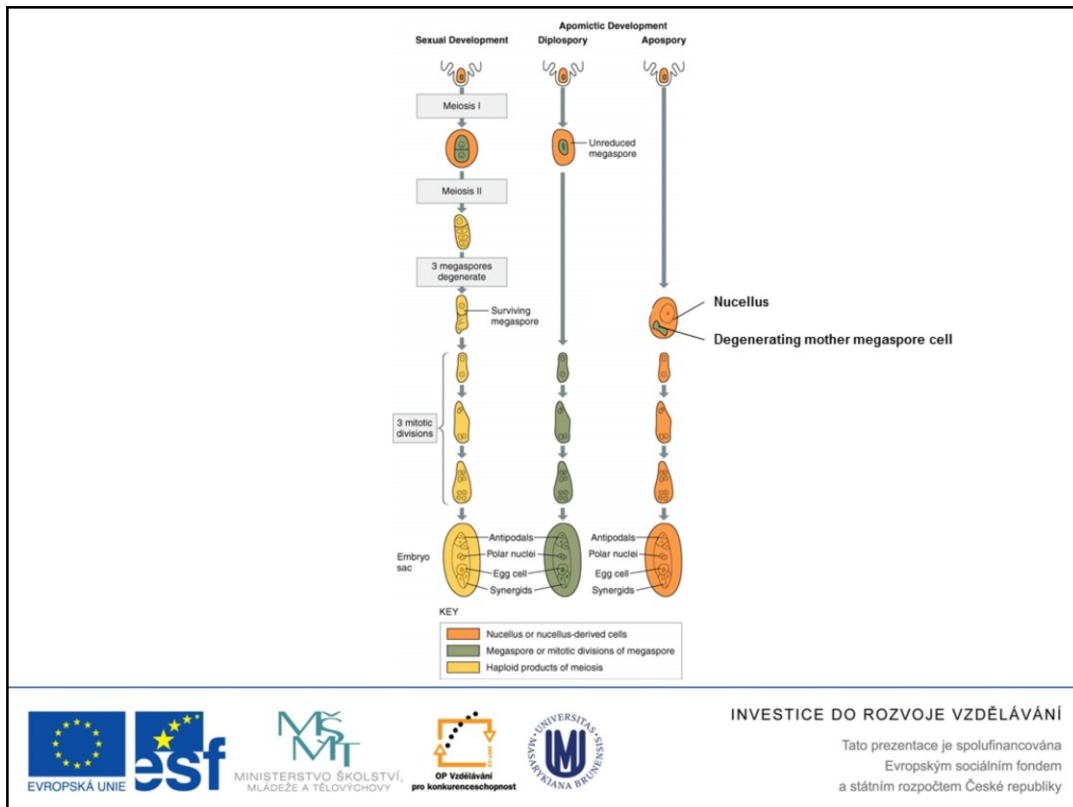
Apomictic Development

Sexual Development

Diplospory

Apospory

Meiosis I

Unreduced megaspore

Meiosis II

3 megaspores degenerate

Surviving megaspore

Nucellus

Degenerating mother megaspore cell

3 mitotic divisions

Embryo sac

Antipodals

Polar nuclei

Egg cell

Synergids

Antipodals

Polar nuclei

Egg cell

Synergids

KEY

Nucellus or nucellus-derived cells

Megaspore or mitotic divisions of megaspore

Haploid products of meiosis

EVROPSKÁ UNIE

esf

MINISTERSTVO ŠKOLSTVÍ, MLÁDEŽE A TĚLOVÝCHOVY

OP Vzdělávání pro konkurenceschopnost

UNIVERSITAS MASARYKIANA BRUNENSIS

INVESTICE DO ROZVOJE VZDĚLÁVÁNÍ

Tato prezentace je spolufinancována Evropským sociálním fondem a státním rozpočtem České republiky